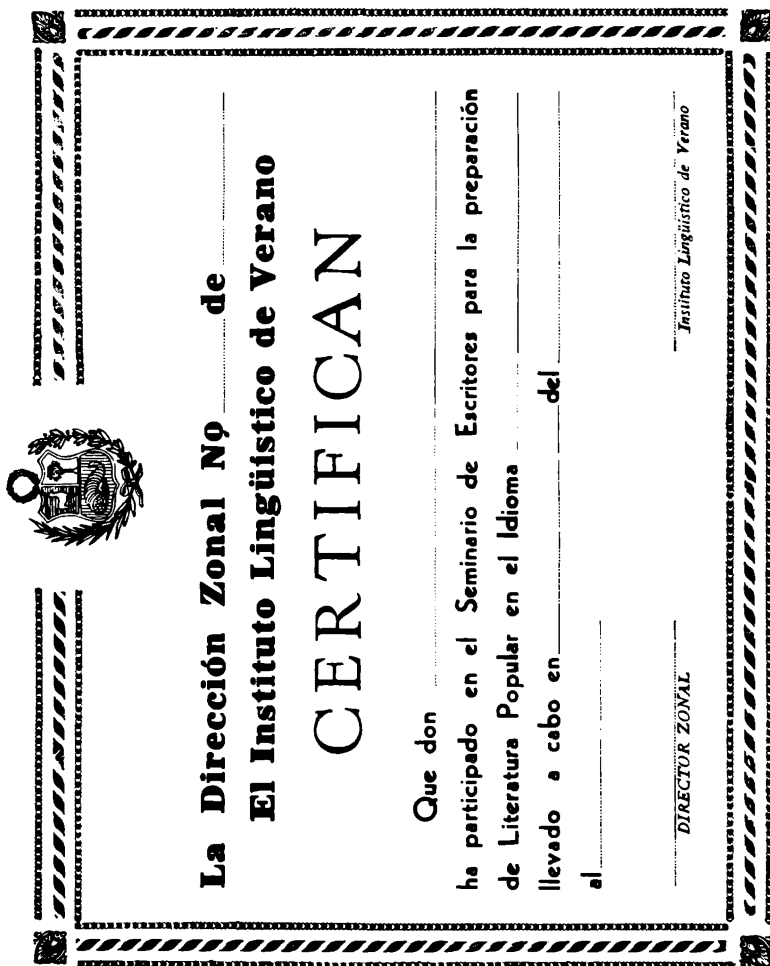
La Dirección Zonal Nº ______ de

El Instituto Lingüístico de Verano

CERTIFICAN

Que don ______

ha participado en el Seminario de Escritores para la preparación de Literatura Popular en el Idioma ______

llevado a cabo en ______ del ______

al ______

DIRECTOR ZONAL

Instituto Lingüístico de Verano